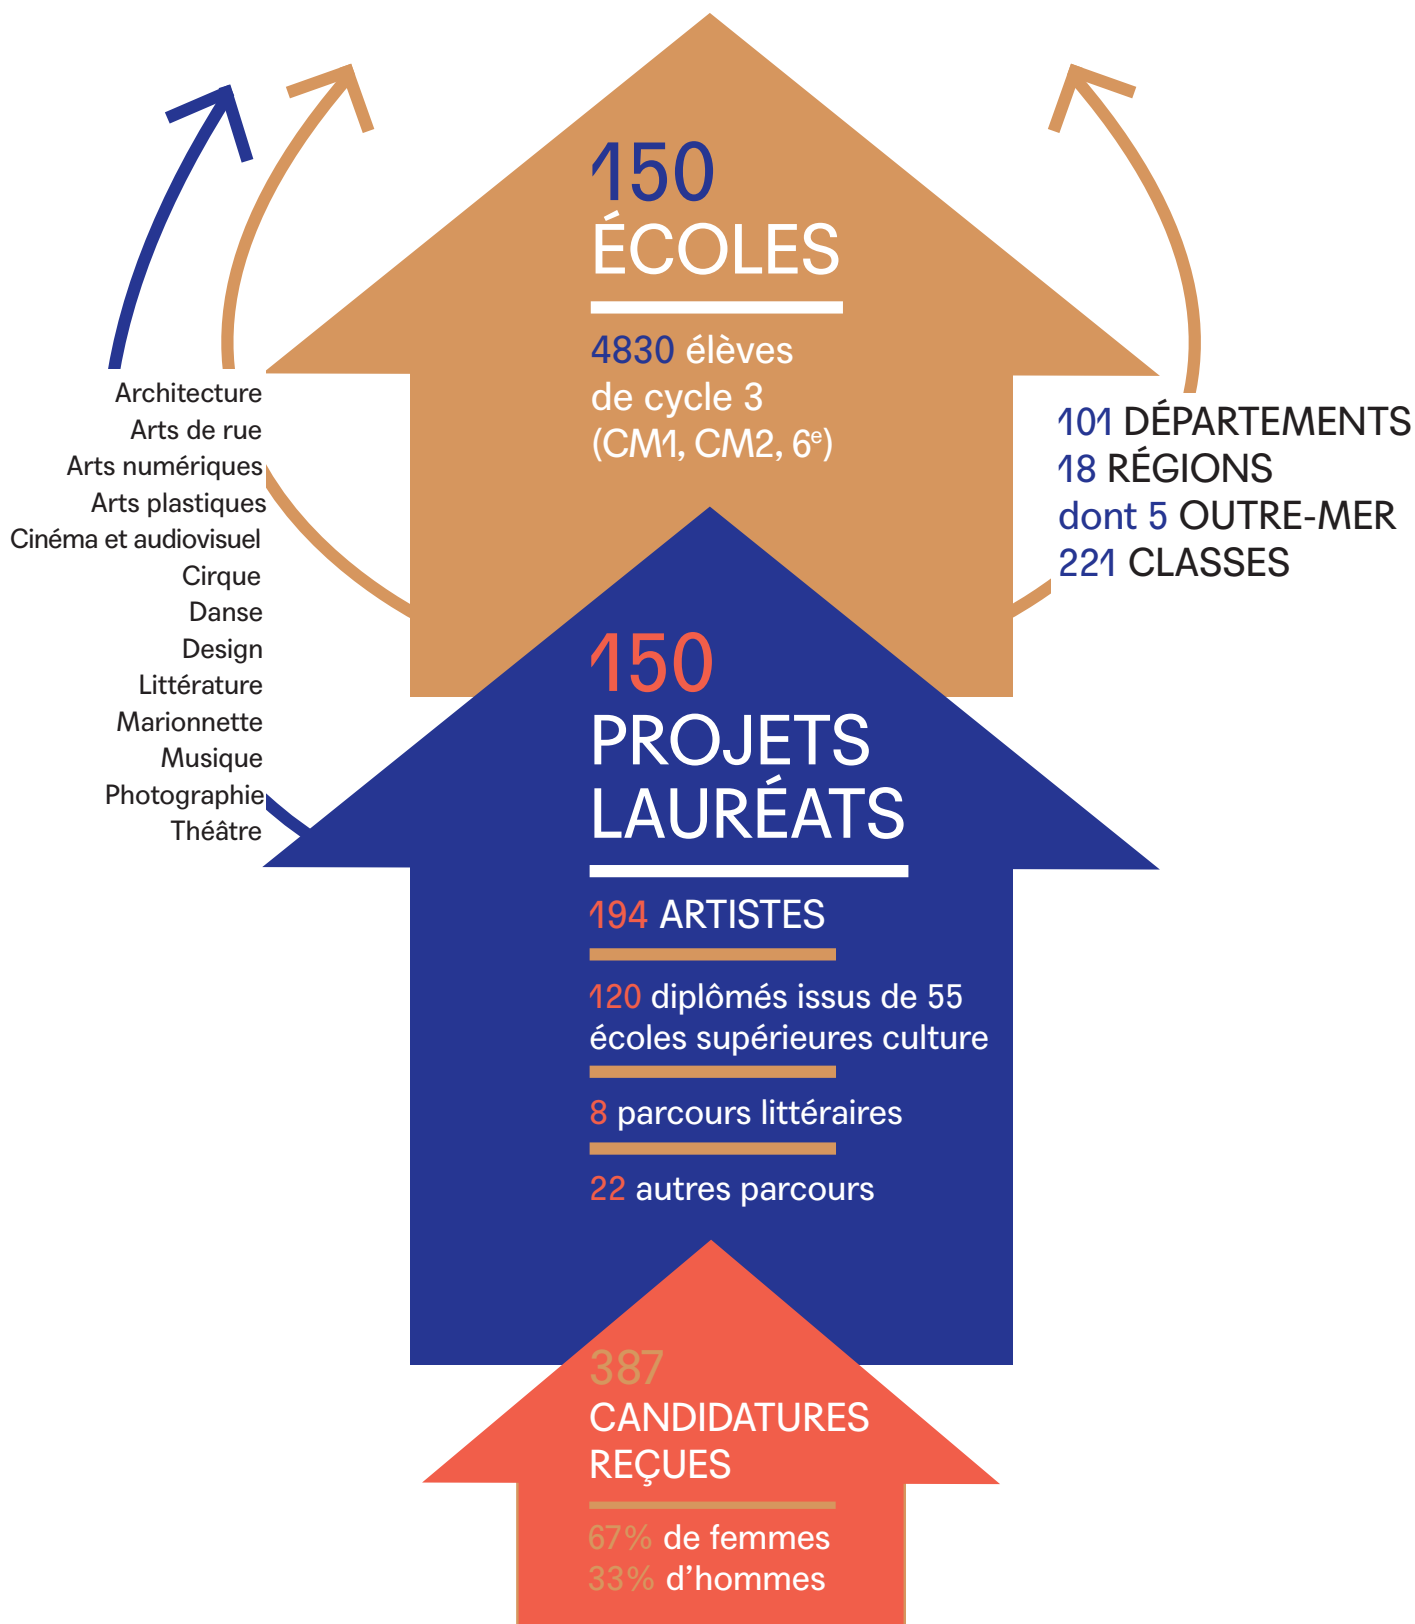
150
ÉCOLES

4830 élèves
de cycle 3
(CM1, CM2, 6$^{e}$)

Architecture
Arts de rue
Arts numériques
Arts plastiques
Cinéma et audiovisuel
Cirque
Danse
Design
Littérature
Marionnette
Musique
Photographie
Théâtre

101 DÉPARTEMENTS
18 RÉGIONS
dont 5 OUTRE-MER
221 CLASSES

150
PROJETS
LAURÉATS

194 ARTISTES

120 diplômés issus de 55 écoles supérieures culture

8 parcours littéraires

22 autres parcours

387
CANDIDATURES
REÇUES

67% de femmes
33% d'hommes